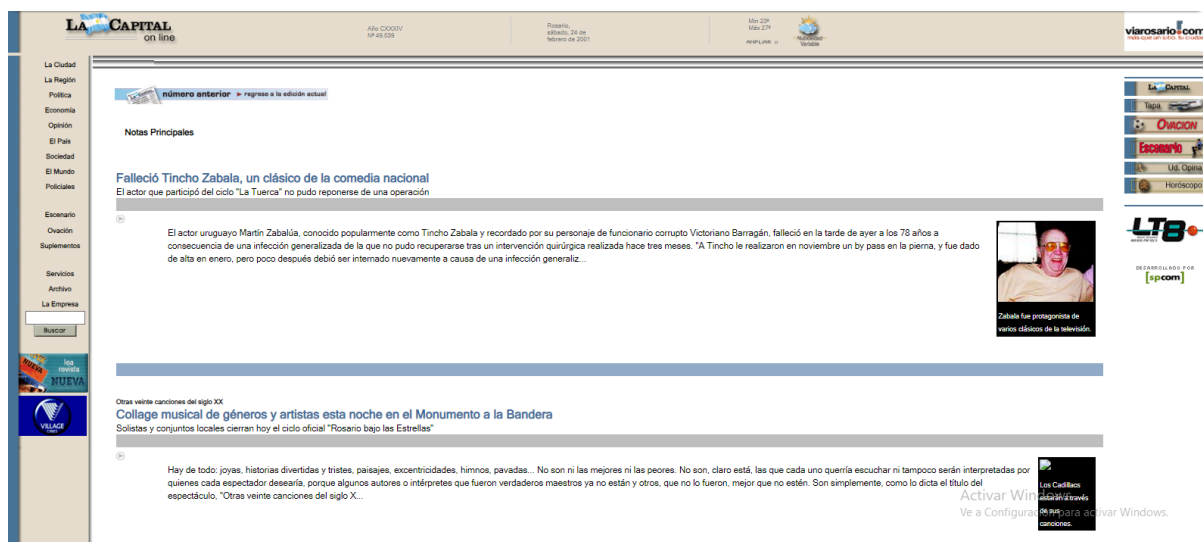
LA CAPITAL on line

Año CXXXV Nº 48.039

Rosario, sábado, 24 de febrero de 2001

Mín 23º Máx 27º

Nubosidad Variable

viarosario.com

La Ciudad
La Región
Política
Economía
Opinión
El País
Sociedad
El Mundo
Policiales

Escenario
Ovación
Suplementos

Servicios
Archivo
La Empresa

Buscar

lea revista NUEVA

VILLAGE

número anterior ► regrese a la edición actual

Notas Principales

Falleció Tincho Zabala, un clásico de la comedia nacional
El actor que participó del ciclo "La Tuerca" no pudo reponerse de una operación

El actor uruguayo Martín Zabalúa, conocido popularmente como Tincho Zabala y recordado por su personaje de funcionario corrupto Victoriano Barragán, falleció en la tarde de ayer a los 78 años a consecuencia de una infección generalizada de la que no pudo recuperarse tras un intervención quirúrgica realizada hace tres meses. "A Tincho le realizaron en noviembre un by pass en la pierna, y fue dado de alta en enero, pero poco después debió ser internado nuevamente a causa de una infección generaliz...

Zabala fue protagonista de varios clásicos de la televisión.

Otras veinte canciones del siglo XX
Collage musical de géneros y artistas esta noche en el Monumento a la Bandera
Solistas y conjuntos locales cierran hoy el ciclo oficial "Rosario bajo las Estrellas"

Hay de todo: joyas, historias divertidas y tristes, paisajes, excentricidades, himnos, pavadas... No son ni las mejores ni las peores. No son, claro está, las que cada uno querría escuchar ni tampoco serán interpretadas por quienes cada espectador desearía, porque algunos autores o intérpretes que fueron verdaderos maestros ya no están y otros, que no lo fueron, mejor que no estén. Son simplemente, como lo dicta el título del espectáculo, "Otras veinte canciones del siglo X...

Los Cadillacs estarán a través de sus canciones.

LA CAPITAL
Tapa
OVACION
Escenario
Ud. Opina
Horóscopo

LT8

DESARROLLADO POR
[spcom]

Activar Windows
Ve a Configuración para activar Windows.